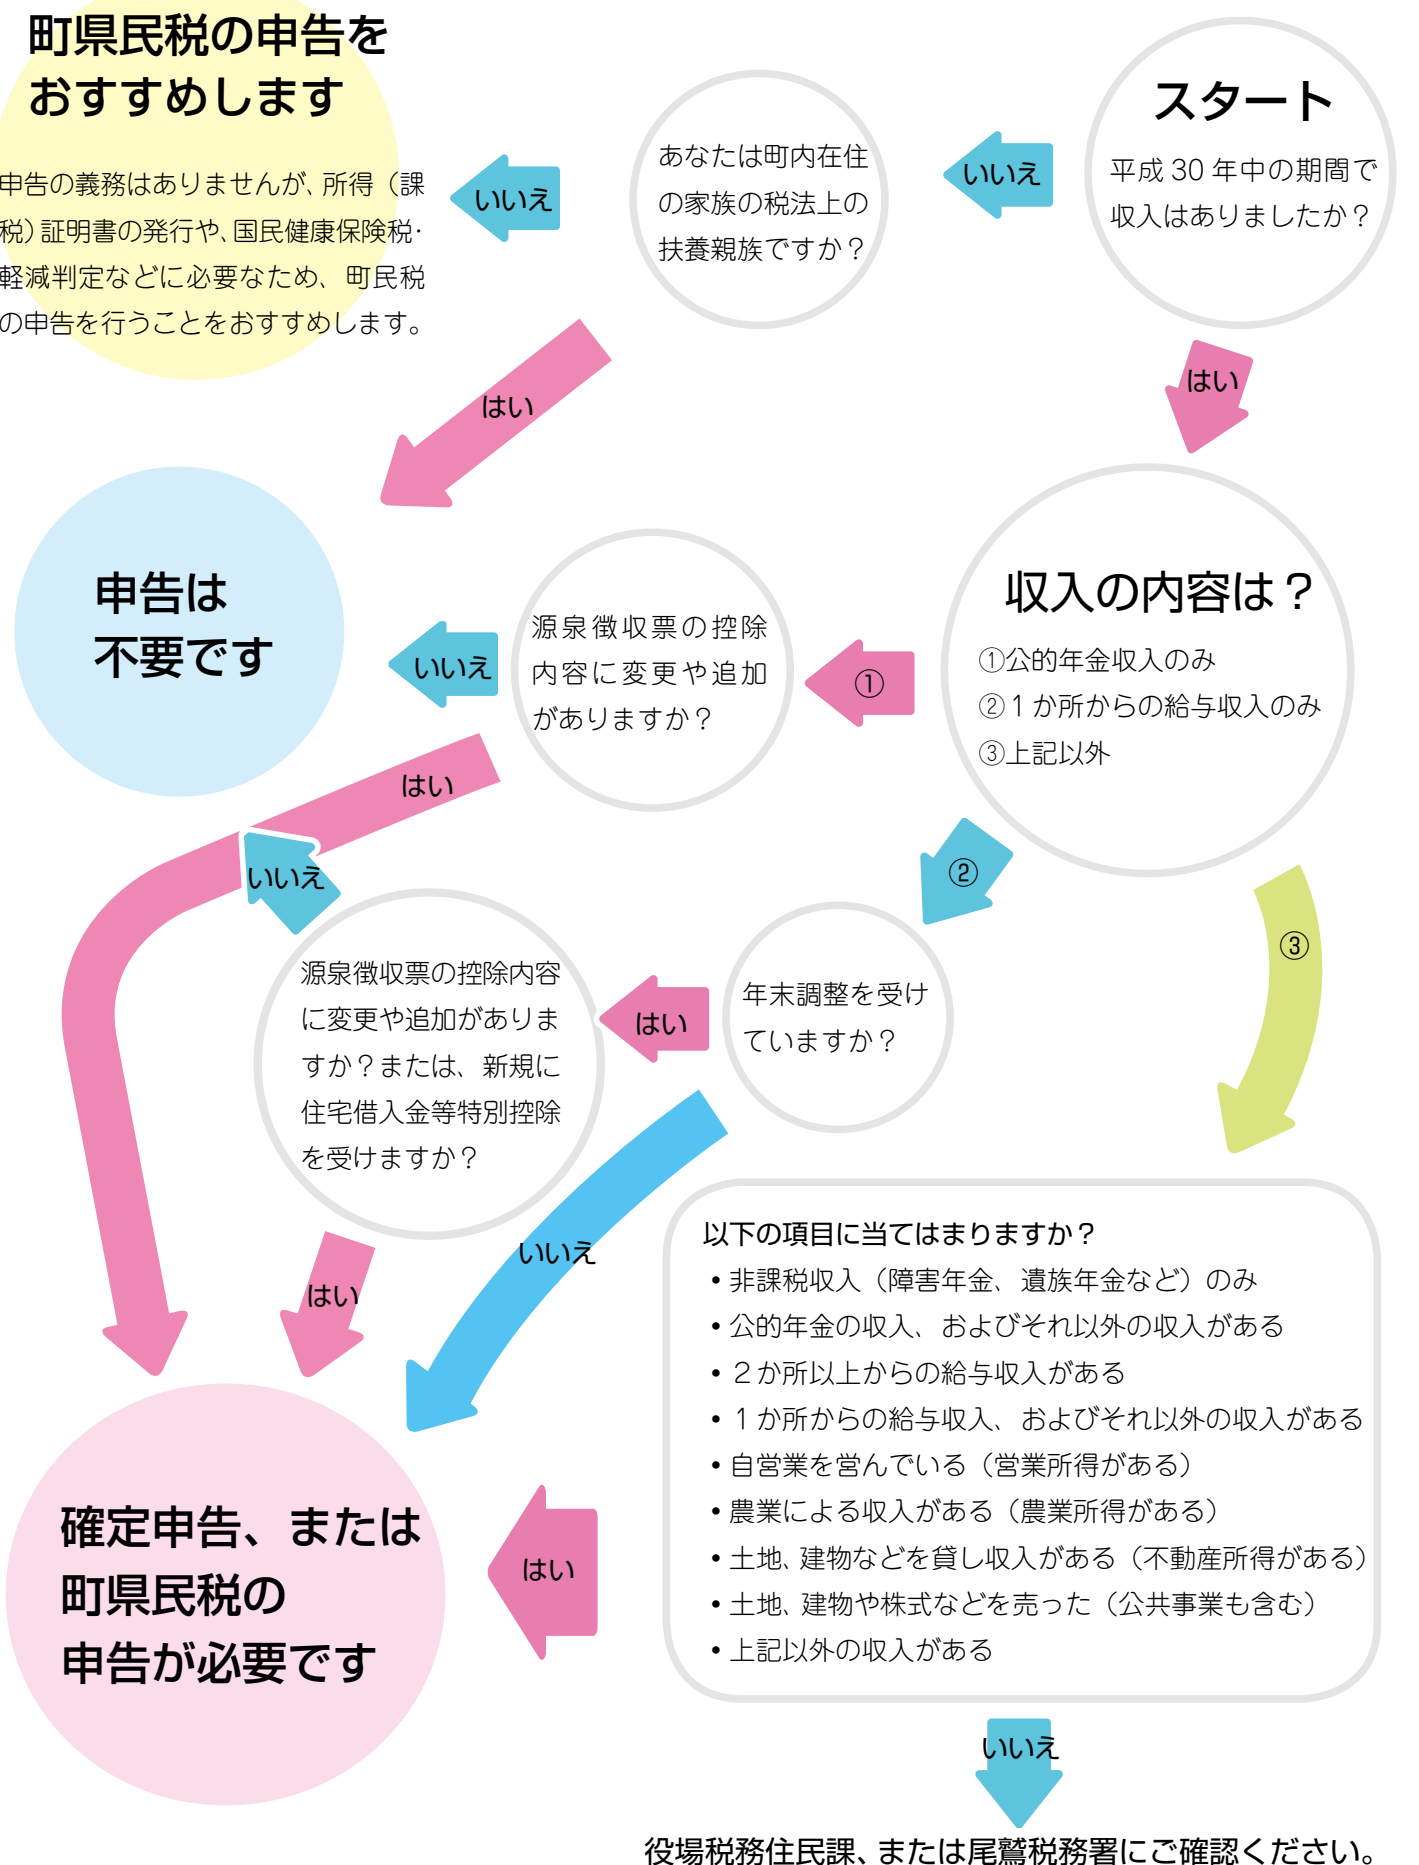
町県民税の申告をおすすめします

申告の義務はありませんが、所得（課税）証明書の発行や、国民健康保険税・軽減判定などに必要なため、町民税の申告を行うことをおすすめします。

いいえ

あなたは町内在住の家族の税法上の扶養親族ですか？

いいえ

スタート

平成 30 年中の期間で収入はありましたか？

はい

はい

申告は不要です

いいえ

源泉徴収票の控除内容に変更や追加がありますか？

①

収入の内容は？

①公的年金収入のみ
②１か所からの給与収入のみ
③上記以外

はい

いいえ

②

③

源泉徴収票の控除内容に変更や追加がありますか？または、新規に住宅借入金等特別控除を受けますか？

はい

年末調整を受けていますか？

いいえ

はい

以下の項目に当てはまりますか？
• 非課税収入（障害年金、遺族年金など）のみ
• 公的年金の収入、およびそれ以外の収入がある
• ２か所以上からの給与収入がある
• １か所からの給与収入、およびそれ以外の収入がある
• 自営業を営んでいる（営業所得がある）
• 農業による収入がある（農業所得がある）
• 土地、建物などを貸し収入がある（不動産所得がある）
• 土地、建物や株式などを売った（公共事業も含む）
• 上記以外の収入がある

確定申告、または町県民税の申告が必要です

はい

いいえ

役場税務住民課、または尾鷲税務署にご確認ください。